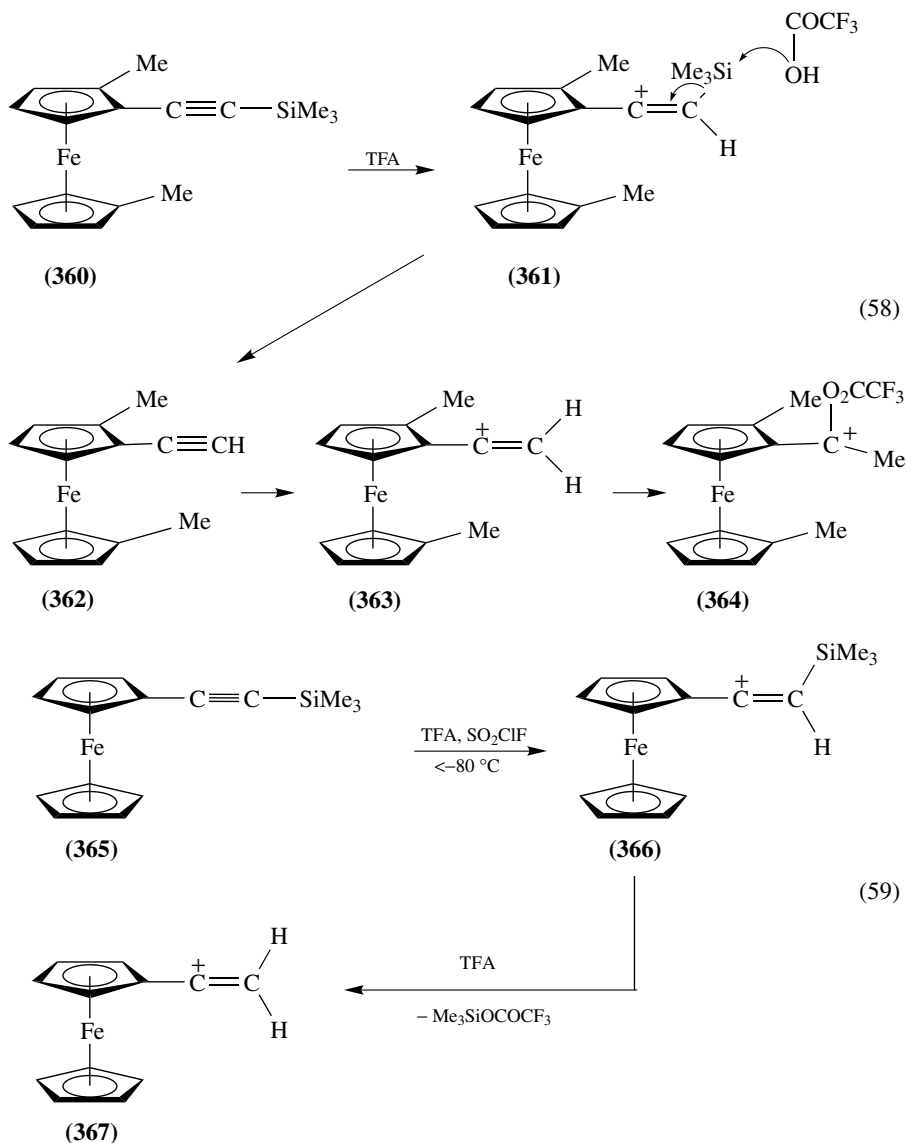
Me
C≡C—SiMe$_3$
Fe
Me
(360)

TFA

COCF$_3$
OH
Me
Me$_3$Si
$\overset{+}{C}$=C
H
Fe
Me
(361)

(58)

Me
C≡CH
Fe
Me
(362)

Me
$\overset{+}{C}$=C
H
H
Fe
Me
(363)

Me O$_2$CCF$_3$
C$^+$
Me
Fe
Me
(364)

C≡C—SiMe$_3$
Fe
(365)

TFA, SO$_2$ClF
<−80 °C

SiMe$_3$
$\overset{+}{C}$=C
H
Fe
(366)

(59)

H
$\overset{+}{C}$=C
H
Fe
(367)

TFA
− Me$_3$SiOCOCF$_3$